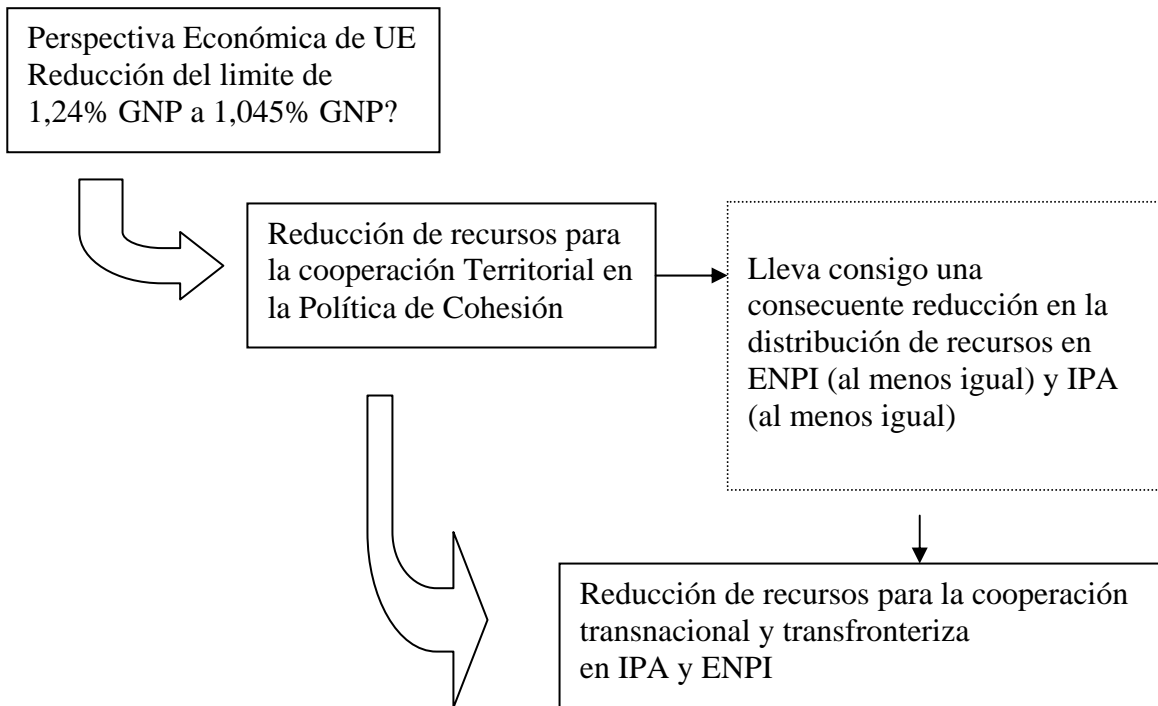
Perspectiva Económica de UE
Reducción del limite de
1,24% GNP a 1,045% GNP?

Reducción de recursos para la cooperación Territorial en la Política de Cohesión

Lleva consigo una consecuente reducción en la distribución de recursos en ENPI (al menos igual) y IPA (al menos igual)

Reducción de recursos para la cooperación transnacional y transfronteriza en IPA y ENPI